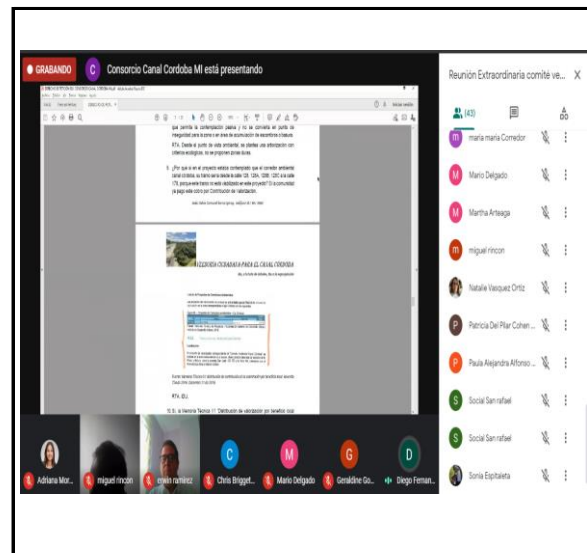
GRABANDO

C Consorcio Canal Cordoba MI está presentando

que permita la contemplación pasiva y no se convierta en punto de inseguridad para la zona o en áreas de acumulación de escombros o basura.

RTA. Desde el punto de vista ambiental, se plantea una arborización con criterios ecológicos. No se proponen pisos duros.

6. ¿Por qué si en el proyecto estaba contemplado que el corredor ambiental canal córdoba, su tramo sería desde la calle 128, 128A, 128B, 128C a la calle 170, porque este tramo no está visibilizado en este proyecto? Si la comunidad ya pagó este cobro por Contribución de Valorización.

VEEDURÍA CIUDADANA PARA EL CANAL CÓRDOBA

RTA. IDU.

Reunión Extraordinaria comité ve...

(43)

maria maria Corredor

Mario Delgado

Martha Arteaga

miguel rincon

Natalie Vasquez Ortiz

Patricia Del Pilar Cohen ...

Paula Alejandra Alfonso ...

Social San rafael

Social San rafael

Sonia Espitaleta

Adriana Mor...

miguel rincon

erwin ramirez

Chris Brigget...

Mario Delgado

Geraldine Go...

Diego Feman...